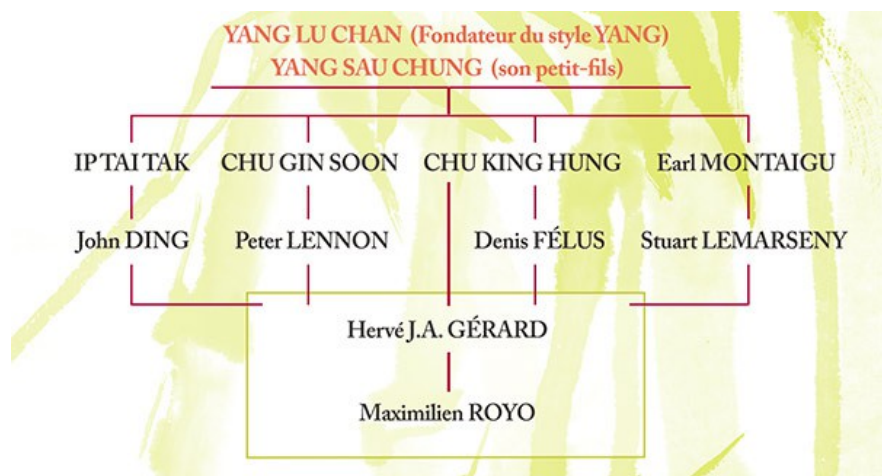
YANG LU CHAN (Fondateur du style YANG)
YANG SAU CHUNG (son petit-fils)

IP TAI TAK
John DING

CHU GIN SOON
Peter LENNON

CHU KING HUNG

Earl MONTAIGU
Stuart LEMARSENY

Denis FÉLUS

Hervé J.A. GÉRARD

Maximilien ROYO